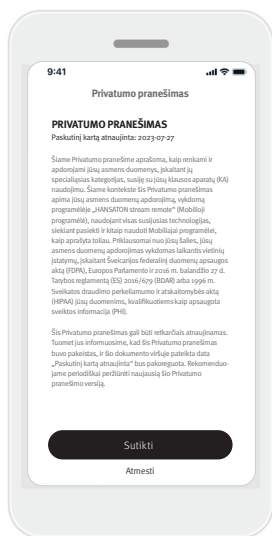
9:41

Privatumo pranešimas

PRIVATUMO PRANEŠIMAS
Paskutinį kartą atnaujinta: 2023-07-27

Šiame Privatumo pranešime aprašoma, kaip renkami ir apdorojami jūsų asmens duomenys, įskaitant jų specialiąsias kategorijas, susiję su jūsų klausos aparatų (KA) naudojimu. Šiame kontekste šis Privatumo pranešimas apima jūsų asmens duomenų apdorojimą, vykdomą programėlėje „HANSATON stream remote“ (Mobilioji programėlė), naudojant visas susijusias technologijas, siekiant pasiekti ir kitaip naudoti Mobiliąją programėlę, kaip aprašyta toliau. Priklausomai nuo jūsų šalies, jūsų asmens duomenų apdorojimas vykdomas laikantis vietinių įstatymų, įskaitant Šveicarijos federalinį duomenų apsaugos aktą (FDPA), Europos Parlamento ir 2016 m. balandžio 27 d. Tarybos reglamentą (ES) 2016/679 (BDAR) arba 1996 m. Sveikatos draudimo perkeliamumo ir atskaitomybės aktą (HIPAA) jūsų duomenims, kvalifikuotiems kaip apsaugota sveikatos informacija (PHI).

Šis Privatumo pranešimas gali būti retkarčiais atnaujinamas. Tuomet jus informuosime, kad šis Privatumo pranešimas buvo pakeistas, ir šio dokumento viršuje pateikta data „Paskutinį kartą atnaujinta“ bus pakoreguota. Rekomenduojame periodiškai peržiūrėti naujausią šio Privatumo pranešimo versiją.

Sutikti

Atmesti